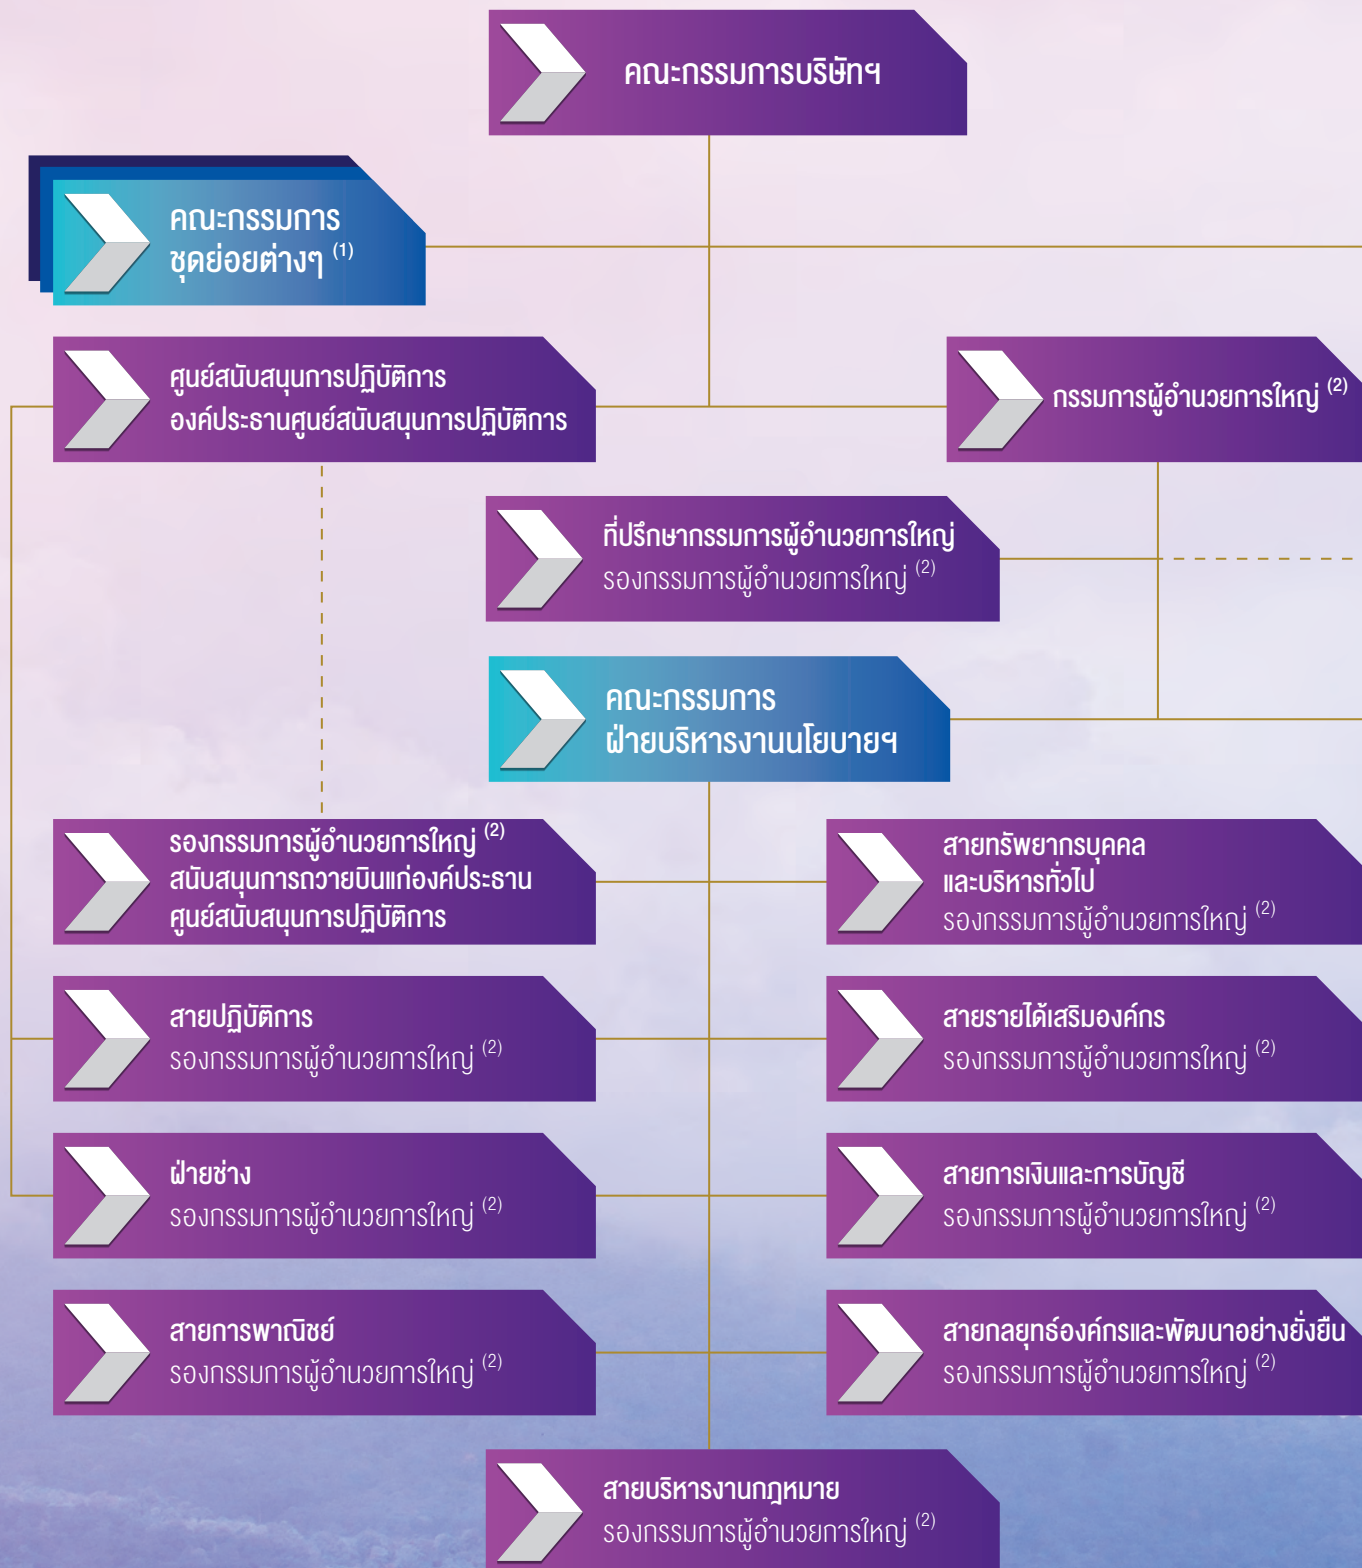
คณะกรรมการบริษัทฯ

คณะกรรมการ ชุดย่อยต่างๆ $^{(1)}$

ศูนย์สนับสนุนการปฏิบัติการ องค์ประธานศูนย์สนับสนุนการปฏิบัติการ

กรรมการผู้อำนวยการใหญ่ $^{(2)}$

ที่ปรึกษากรรมการผู้อำนวยการใหญ่ รองกรรมการผู้อำนวยการใหญ่ $^{(2)}$

คณะกรรมการ ฝ่ายบริหารงานนโยบายฯ

รองกรรมการผู้อำนวยการใหญ่ $^{(2)}$ สนับสนุนการถวายบินแก่องค์ประธาน ศูนย์สนับสนุนการปฏิบัติการ

สายทรัพยากรบุคคล และบริหารทั่วไป รองกรรมการผู้อำนวยการใหญ่ $^{(2)}$

สายปฏิบัติการ รองกรรมการผู้อำนวยการใหญ่ $^{(2)}$

สายรายได้เสริมองค์กร รองกรรมการผู้อำนวยการใหญ่ $^{(2)}$

ฝ่ายช่าง รองกรรมการผู้อำนวยการใหญ่ $^{(2)}$

สายการเงินและการบัญชี รองกรรมการผู้อำนวยการใหญ่ $^{(2)}$

สายการพาณิชย์ รองกรรมการผู้อำนวยการใหญ่ $^{(2)}$

สายกลยุทธ์องค์กรและพัฒนาอย่างยั่งยืน รองกรรมการผู้อำนวยการใหญ่ $^{(2)}$

สายบริหารงานกฎหมาย รองกรรมการผู้อำนวยการใหญ่ $^{(2)}$